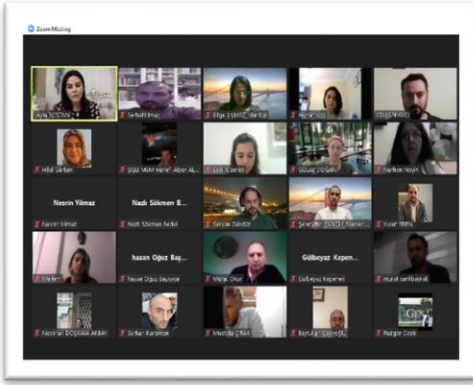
Zoom Meeting

Leyla SÖZMAN

Serhat İnaç

Bilge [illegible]

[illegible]

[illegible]

Hilal Serkan

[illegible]

Işık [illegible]

Olcay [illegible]

Serhan Heyin

Nesrin Yilmaz

Nesrin Yılmaz

Nazlı Sökmen B...

Nazlı Sökmen Bedel

Gürcan Gündüz

Şeref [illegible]

Yusuf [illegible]

Meltem

hasan Oğuz Baş...

hasan Oğuz Başbaşa

Meray Okat

Gülbeyaz Kepen...

Gülbeyaz Kepenek

murat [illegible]

Neslihan DOĞANAY AKBAY

Serkan Karaman

Mustafa ÇINAR

Beyhan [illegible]

Ruzgar Cook